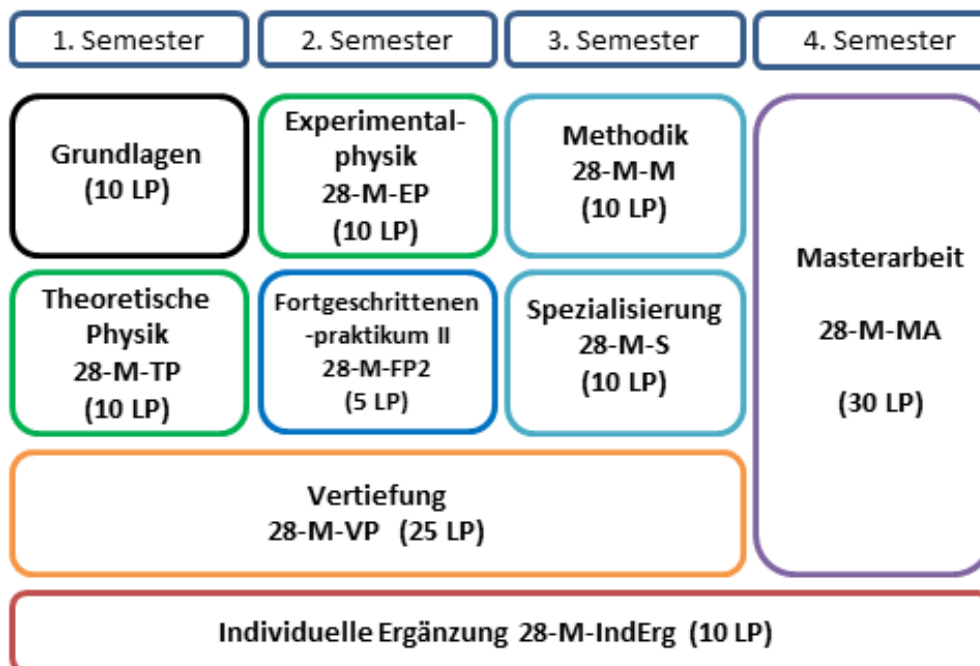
1. Semester

2. Semester

3. Semester

4. Semester

Grundlagen
(10 LP)

Experimentalphysik
28-M-EP
(10 LP)

Methodik
28-M-M
(10 LP)

Masterarbeit

28-M-MA

(30 LP)

Theoretische Physik
28-M-TP
(10 LP)

Fortgeschrittenen-praktikum II
28-M-FP2
(5 LP)

Spezialisierung
28-M-S
(10 LP)

Vertiefung
28-M-VP (25 LP)

Individuelle Ergänzung 28-M-IndErg (10 LP)